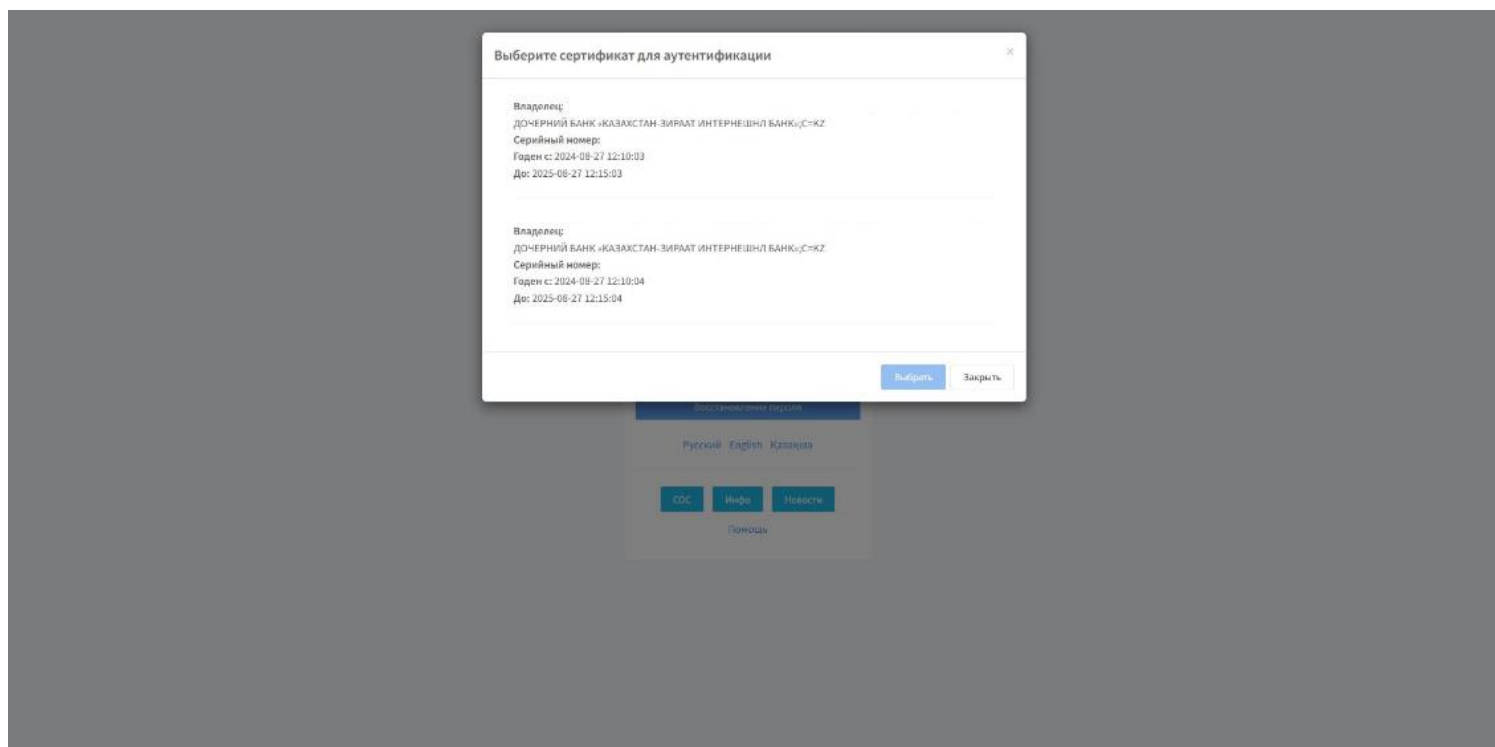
Выберите сертификат для аутентификации

×

Владелец:
ДОЧЕРНИЙ БАНК «КАЗАХСТАН-ЗИРААТ ИНТЕРНЕШНЛ БАНК»;C=KZ
Серийный номер:
Годен с: 2024-08-27 12:10:03
До: 2025-08-27 12:15:03

Владелец:
ДОЧЕРНИЙ БАНК «КАЗАХСТАН-ЗИРААТ ИНТЕРНЕШНЛ БАНК»;C=KZ
Серийный номер:
Годен с: 2024-08-27 12:10:04
До: 2025-08-27 12:15:04

Выбрать Закрыть

Восстановление пароля

Русский English Қазақша

СОС Инфо Новости

Помощь